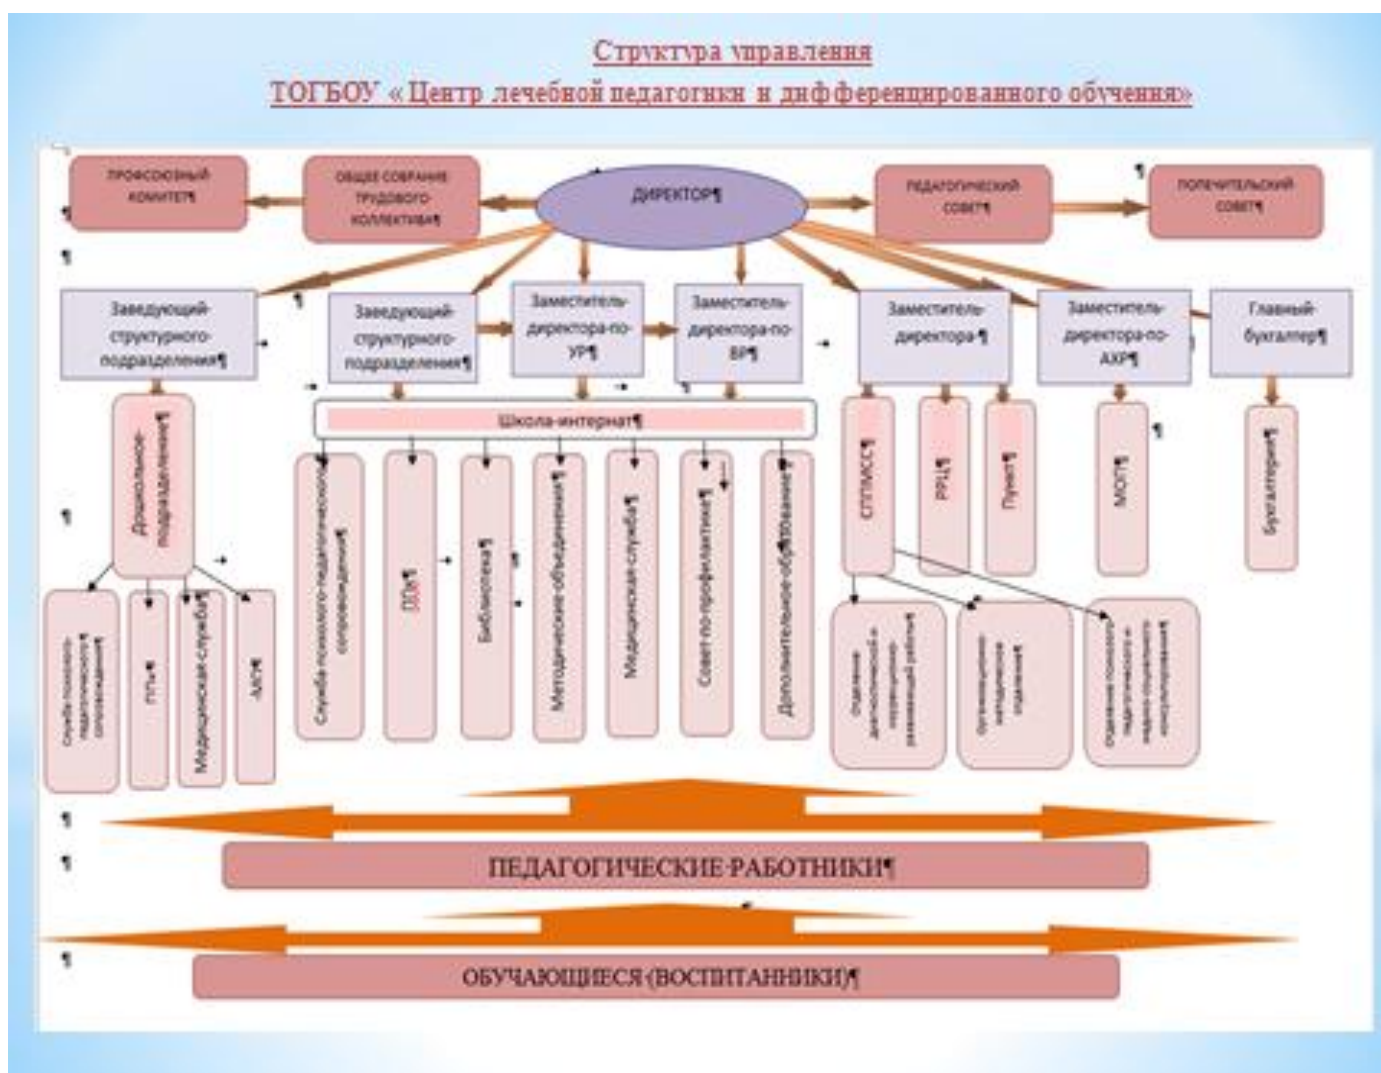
Структура управления
ТОГБОУ « Центр лечебной педагогики и дифференцированного обучения»

ПРОФСОЮЗНЫЙ КОМИТЕТ¶

ОБЩЕЕ СОБРАНИЕ ТРУДОВОГО КОЛЛЕКТИВА¶

ДИРЕКТОР¶

ПЕДАГОГИЧЕСКИЙ СОВЕТ¶

ПОПЕЧИТЕЛЬСКИЙ СОВЕТ¶

Заведующий структурного подразделения¶

Заведующий структурного подразделения¶

Заместитель директора по УР¶

Заместитель директора по ВР¶

Заместитель директора¶

Заместитель директора по АХР¶

Главный бухгалтер¶

Дошкольное подразделение¶

Школа-интернат¶

Служба психолого-педагогического сопровождения¶

ГПД¶

Медицинская служба¶

АХР¶

Служба психолого-педагогического сопровождения¶

ПДн¶

Библиотека¶

Методические объединения¶

Медицинская служба¶

Совет по профилактике¶

Дополнительное образование¶

СППМСС¶

РРЦ¶

Пункт¶

МОП¶

Бухгалтерия¶

Отделение диагностической и коррекционно-развивающей работы¶

Организационно-методическое отделение¶

Отделение психолого-педагогического и медико-социального консультирования¶

ПЕДАГОГИЧЕСКИЕ РАБОТНИКИ¶

ОБУЧАЮЩИЕСЯ (ВОСПИТАННИКИ)¶